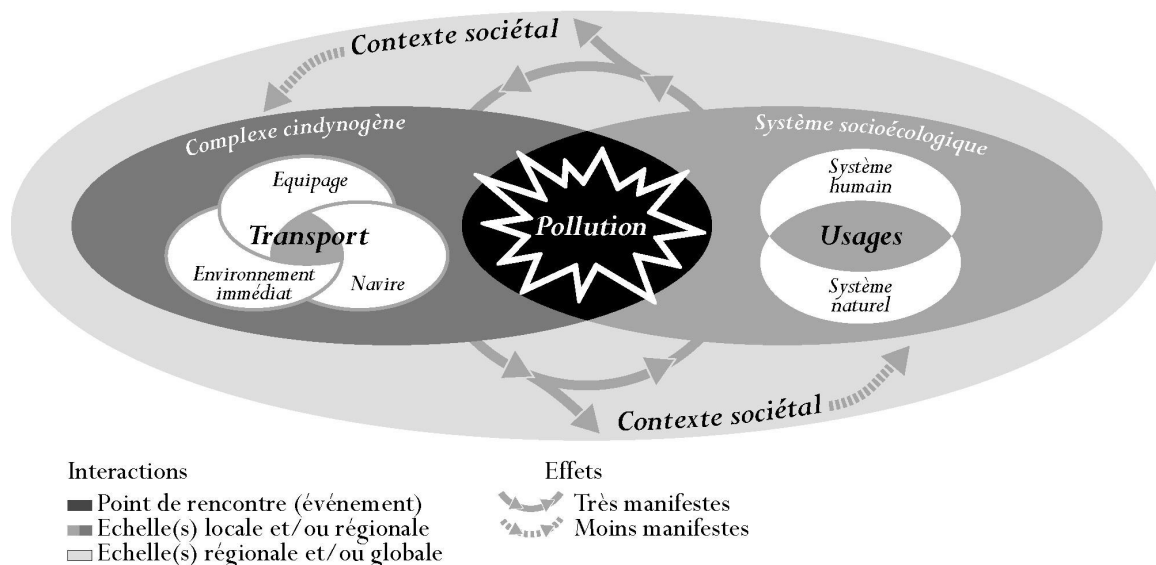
Contexte sociétal

Complexe cindynogène

Système socioécologique

Equipage

Transport

Environnement immédiat

Navire

Pollution

Système humain

Usages

Système naturel

Contexte sociétal

Interactions
Point de rencontre (événement)
Echelle(s) locale et/ou régionale
Echelle(s) régionale et/ou globale

Effets
Très manifestes
Moins manifestes